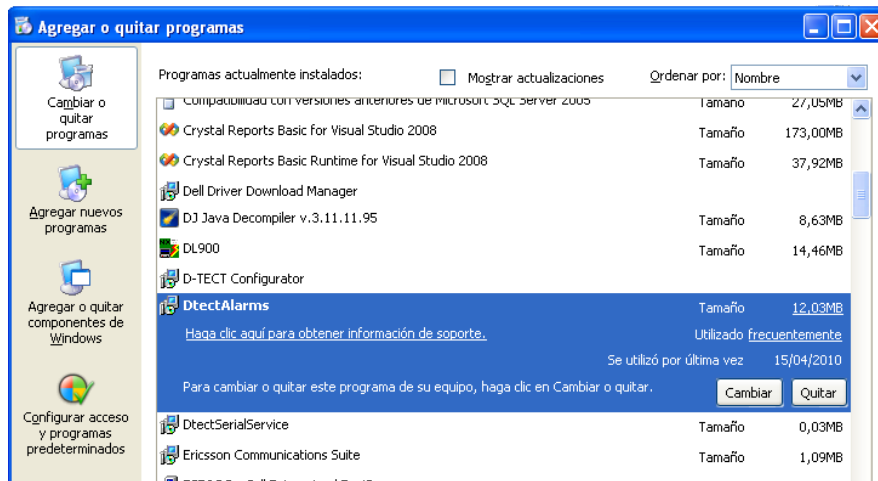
Agregar o quitar programas

Cambiar o quitar programas

Agregar nuevos programas

Agregar o quitar componentes de Windows

Configurar acceso y programas predeterminados

Programas actualmente instalados:
Mostrar actualizaciones
Ordenar por: Nombre

Compatibilidad con versiones anteriores de Microsoft SQL Server 2005 Tamaño 27,05MB
Crystal Reports Basic for Visual Studio 2008 Tamaño 173,00MB
Crystal Reports Basic Runtime for Visual Studio 2008 Tamaño 37,92MB
Dell Driver Download Manager
DJ Java Decompiler v.3.11.11.95 Tamaño 8,63MB
DL900 Tamaño 14,46MB
D-TECT Configurator
DtectAlarms Tamaño 12,03MB
Haga clic aquí para obtener información de soporte. Utilizado frecuentemente
Se utilizó por última vez 15/04/2010
Para cambiar o quitar este programa de su equipo, haga clic en Cambiar o quitar.
Cambiar
Quitar
DtectSerialService Tamaño 0,03MB
Ericsson Communications Suite Tamaño 1,09MB
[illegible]